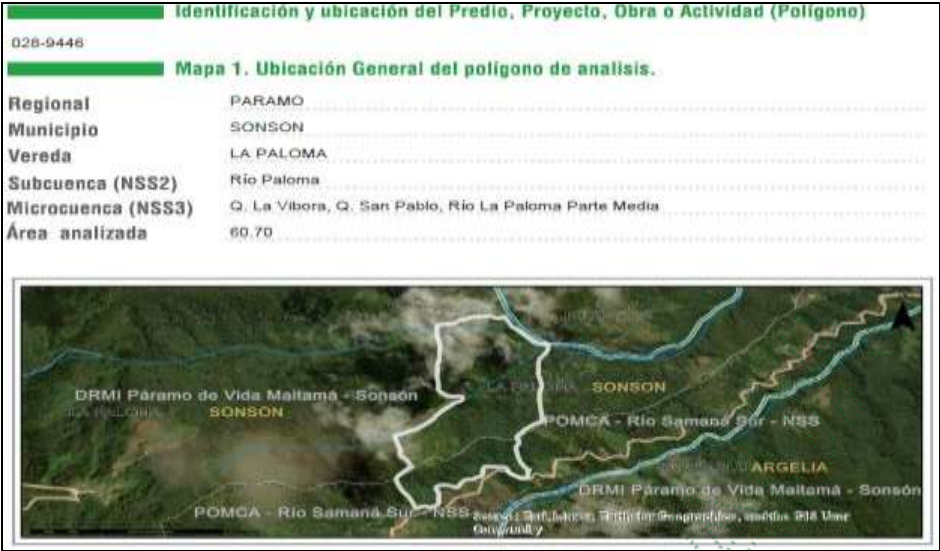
Identificación y ubicación del Predio, Proyecto, Obra o Actividad (Polígono)

028-9446

Mapa 1. Ubicación General del polígono de analisis.

| | |
|---|---|
| Regional | PARAMO |
| Municipio | SONSON |
| Vereda | LA PALOMA |
| Subcuenca (NSS2) | Río Paloma |
| Microcuenca (NSS3) | Q. La Vibora, Q. San Pablo, Río La Paloma Parte Media |
| Área analizada | 60.70 |

DRMI Páramo de Vida Maitamá - Sonsón
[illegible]
SONSON
LA PALOMA
SONSON
POMCA - Río Samaná Sur - NSS
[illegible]
ARGELIA
DRMI Páramo de Vida Maitamá - Sonsón
POMCA - Río Samaná Sur - NSS
Source: Esri, Maxar, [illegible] Geographics, and the GIS User Community